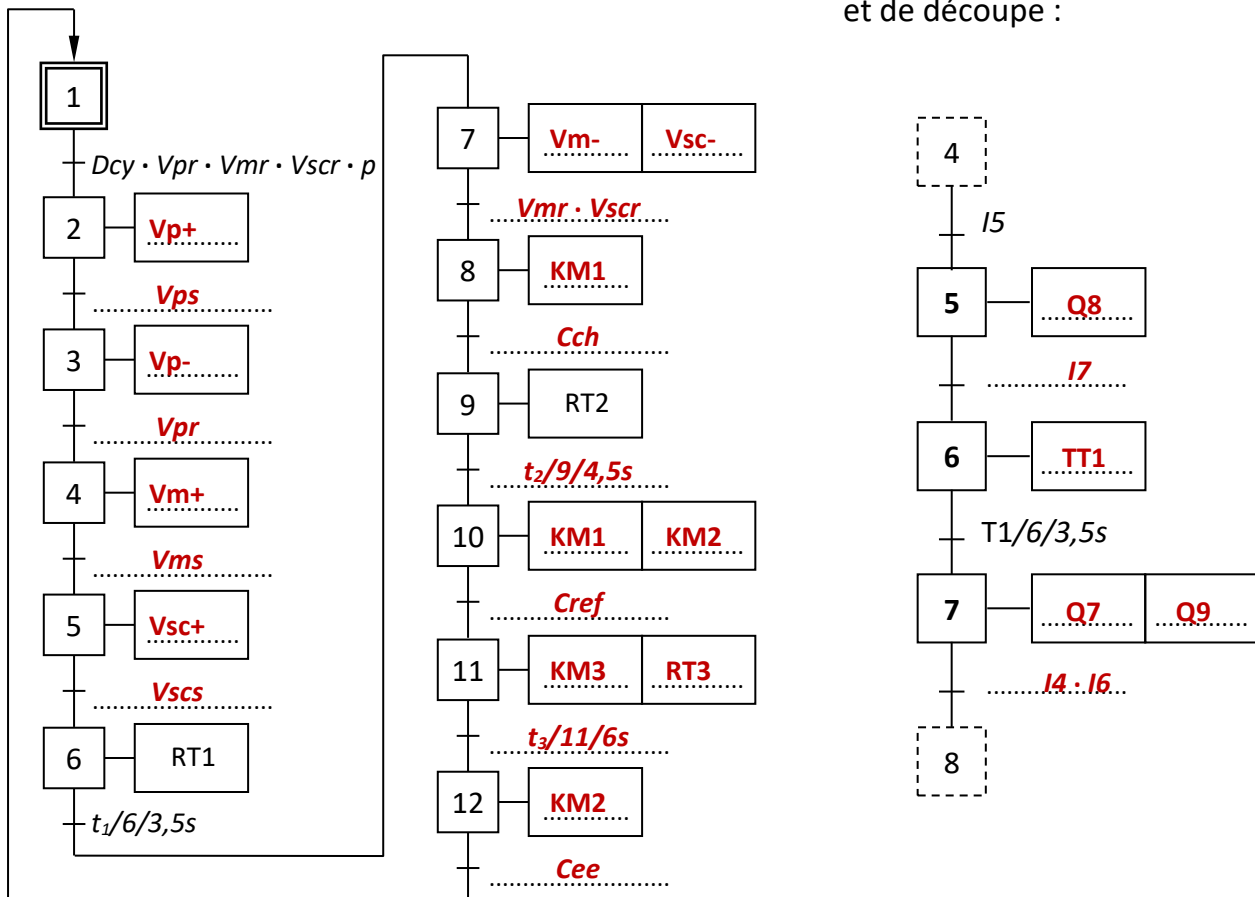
et de découpe :

1

$Dcy \cdot Vpr \cdot Vmr \cdot Vscr \cdot p$

2 Vp+

Vps

3 Vp-

Vpr

4 Vm+

Vms

5 Vsc+

Vscs

6 RT1

$t_1/6/3,5s$

7 Vm- Vsc-

$Vmr \cdot Vscr$

8 KM1

Cch

9 RT2

$t_2/9/4,5s$

10 KM1 KM2

Cref

11 KM3 RT3

$t_3/11/6s$

12 KM2

Cee

4

I5

5 Q8

I7

6 TT1

T1/6/3,5s

7 Q7 Q9

$I4 \cdot I6$

8